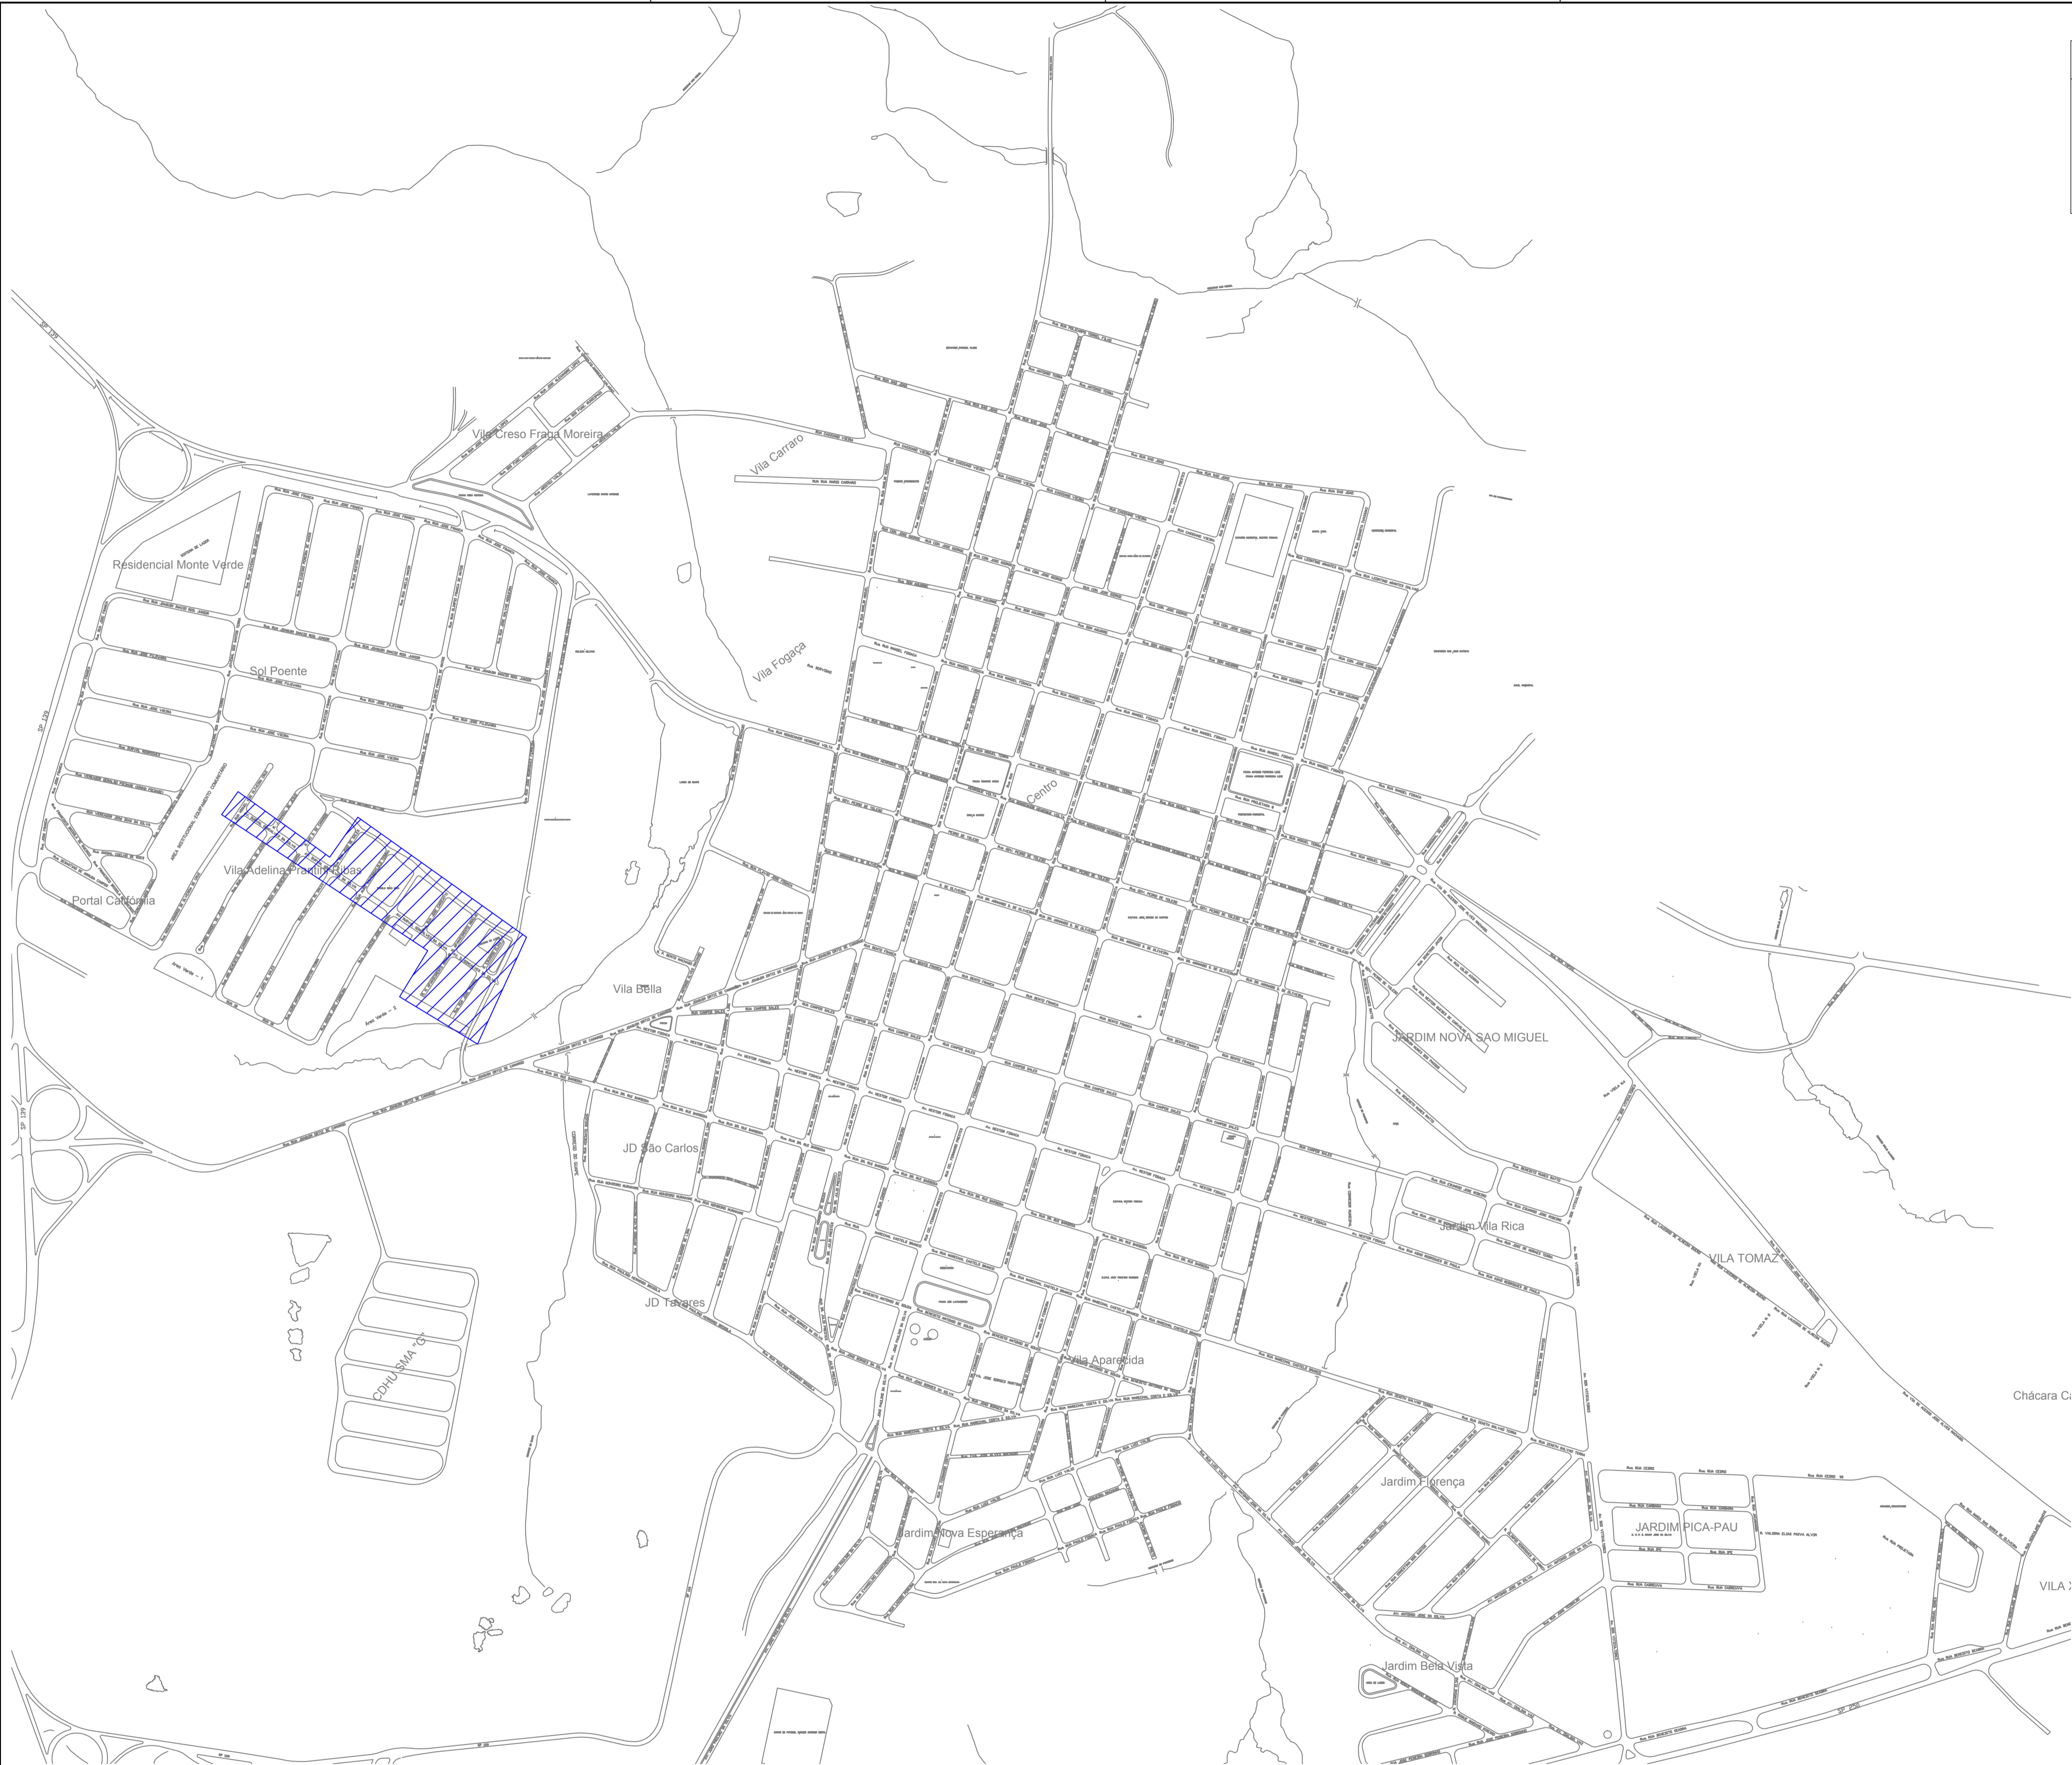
Vila Creso Fraga Moreira
Vila Carraro
Residencial Monte Verde
Sol Poente
Vila Fogaça
Centro
Vila Adelina Prantin Ribas
Portal Califórnia
Área Verde - 1
Área Verde - 2
Vila Bella
JARDIM NOVA SÃO MIGUEL
JD São Carlos
Jardim Vila Rica
VILA TOMAZ
JD Tavares
CDHU SMA "G"
Vila Aparecida
Chácara Ca
Jardim Florença
JARDIM PICA-PAU
Jardim Nova Esperança
VILA X
Jardim Bela Vista
SP 139
SP 139
SP 139